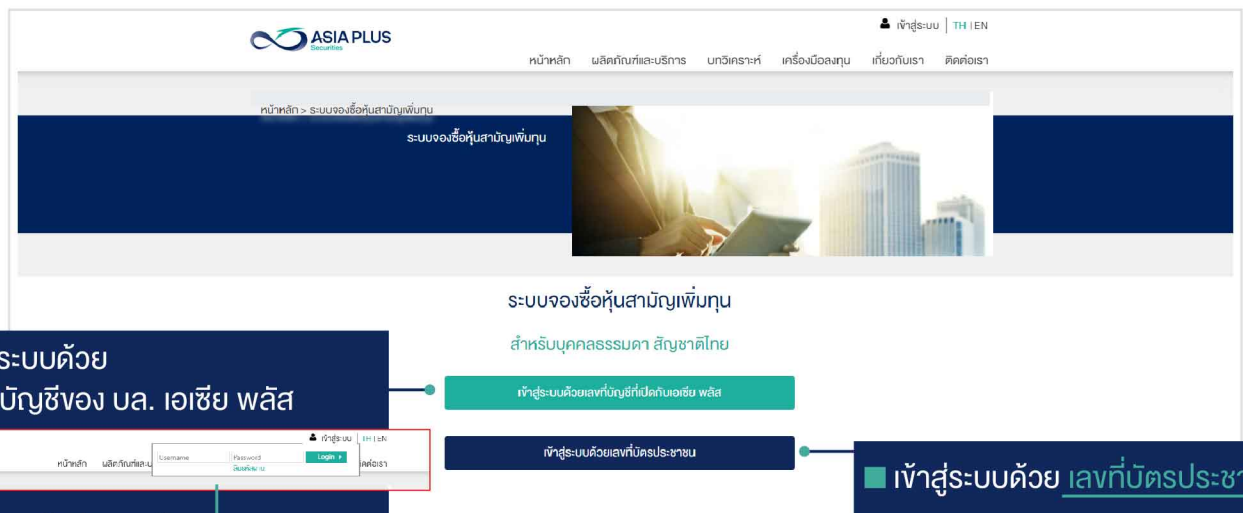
ASIA PLUS Securities

เข้าสู่ระบบ | TH | EN

หน้าหลัก ผลิตภัณฑ์และบริการ บทวิเคราะห์ เครื่องมือลงทุน เกี่ยวกับเรา ติดต่อเรา

หน้าหลัก > ระบบจองซื้อหุ้นสามัญเพิ่มทุน

ระบบจองซื้อหุ้นสามัญเพิ่มทุน

ระบบจองซื้อหุ้นสามัญเพิ่มทุน

สำหรับบุคคลธรรมดา สัญชาติไทย

ระบบด้วย
บัญชีของ บล. เอเซีย พลัส

เข้าสู่ระบบด้วยเลขที่บัญชีที่เปิดกับเอเซีย พลัส

เข้าสู่ระบบ | TH | EN

หน้าหลัก ผลิตภัณฑ์และบ Username Password Login ลืมรหัสผ่าน ติดต่อเรา

เข้าสู่ระบบด้วยเลขที่บัตรประชาชน

■ เข้าสู่ระบบด้วย เลขที่บัตรประชา